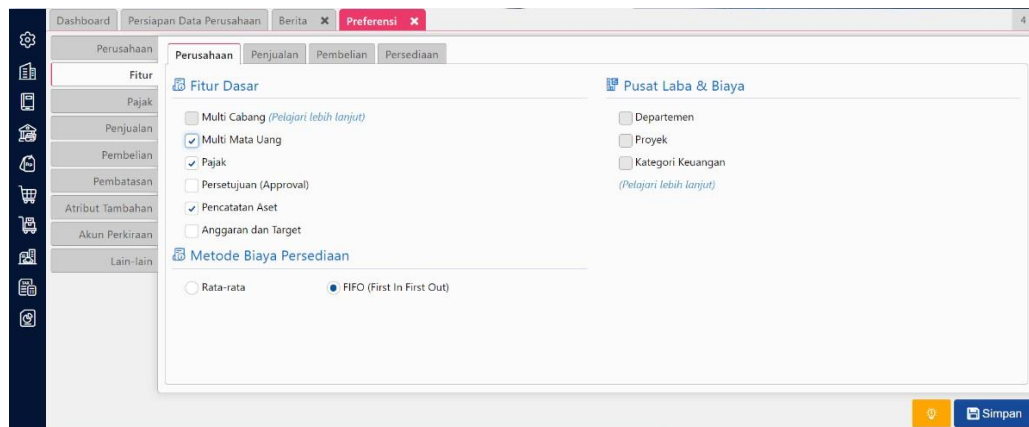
Dashboard | Persiapan Data Perusahaan | Berita ✕ | Preferensi ✕

4

Perusahaan
Fitur
Pajak
Penjualan
Pembelian
Pembatasan
Atribut Tambahan
Akun Perkiraan
Lain-lain

Perusahaan | Penjualan | Pembelian | Persediaan

Fitur Dasar

Multi Cabang (Pelajari lebih lanjut)
Multi Mata Uang
Pajak
Persetujuan (Approval)
Pencatatan Aset
Anggaran dan Target

Metode Biaya Persediaan

Rata-rata
FIFO (First In First Out)

Pusat Laba & Biaya

Departemen
Proyek
Kategori Keuangan
(Pelajari lebih lanjut)

Simpan